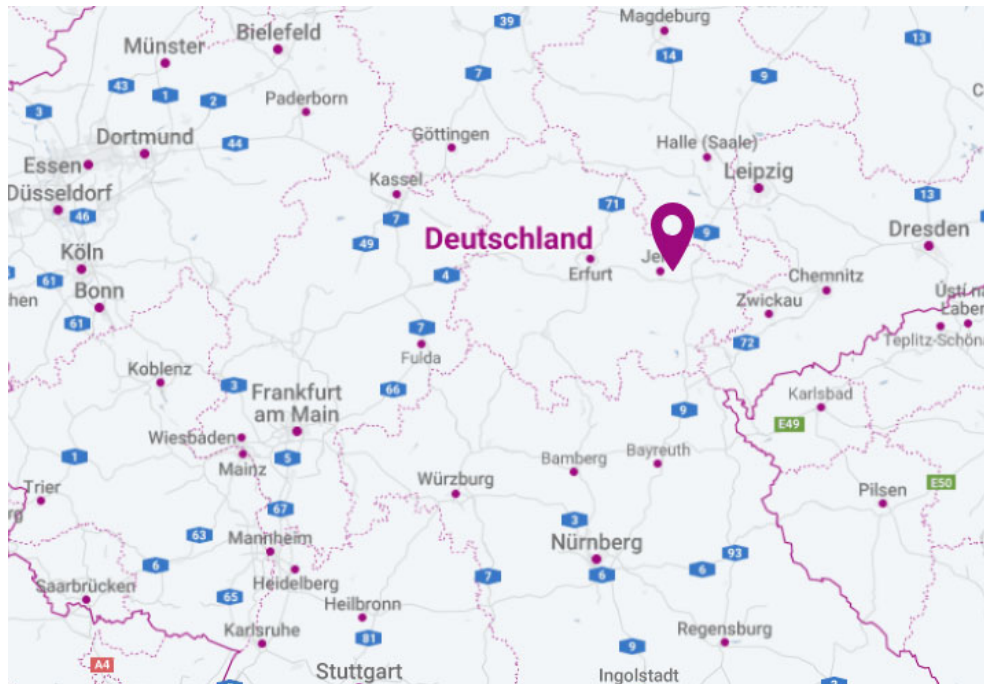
Magdeburg
39
13
Münster
Bielefeld
14
7
43
1
2
Paderborn
9
3
Dortmund
Göttingen
44
Halle (Saale)
Essen
Leipzig
Kassel
Düsseldorf
13
71
46
7
9
Deutschland
Dresden
Köln
49
Je
Erfurt
Chemnitz
61
4
Ústí n
hen
Bonn
Zwickau
Laber
7
61
Teplitz-Schöna
Fulda
72
Koblenz
3
Frankfurt am Main
66
Karlsbad
9
E49
Wiesbaden
Bayreuth
1
Bamberg
Mainz
5
E50
Trier
Würzburg
Pilsen
67
3
63
Mannheim
Nürnberg
93
6
Heidelberg
7
6
6
Saarbrücken
65
Heilbronn
Karlsruhe
Regensburg
81
9
A4
Stuttgart
Ingolstadt